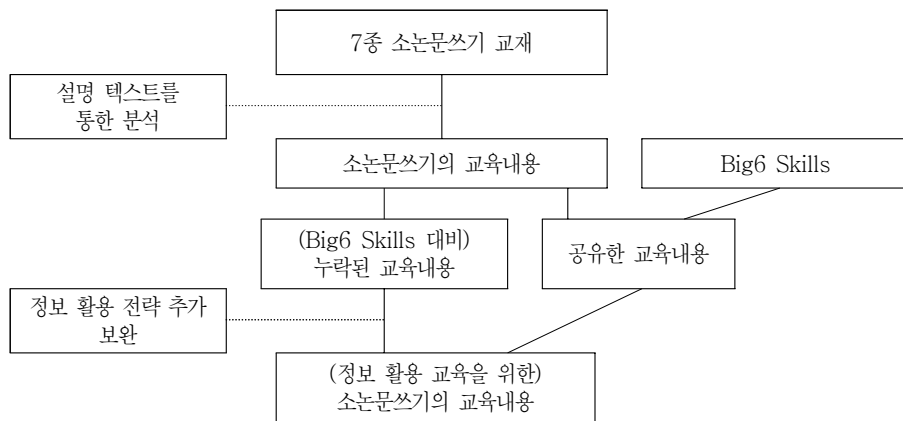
7종 소논문쓰기 교재

설명 텍스트를 통한 분석

소논문쓰기의 교육내용

Big6 Skills

(Big6 Skills 대비) 누락된 교육내용

공유한 교육내용

정보 활용 전략 추가 보완

(정보 활용 교육을 위한) 소논문쓰기의 교육내용